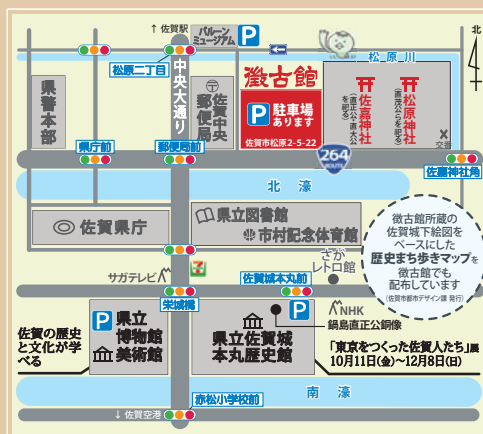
↑ 佐賀駅

バルーンミュージアム

P

松原川

北

松原二丁目

中央大通り

県警本部

佐賀中央郵便局

徴古館

P 駐車場あります

佐賀市松原2-5-22

佐嘉神社

（鍋島直正公・直大公を祀る）

松原神社

（直茂公を祀る）

交番

264

県庁前

郵便局前

佐嘉神社前

北濠

佐賀県庁

県立図書館

市村記念体育館

徴古館所蔵の佐賀城下絵図をベースにした歴史まち歩きマップを徴古館でも配布しています

（佐賀市都市デザイン課 発行）

サガテレビ

佐賀城本丸前

さがレトロ館

栄城橋

P

NHK

P

県立博物館

美術館

県立佐賀城本丸歴史館

鍋島直正公銅像

佐賀の歴史と文化が学べる

「東京をつくった佐賀人たち」展

10月11日(金)～12月8日(日)

南濠

赤松小学校前

↓ 佐賀空港